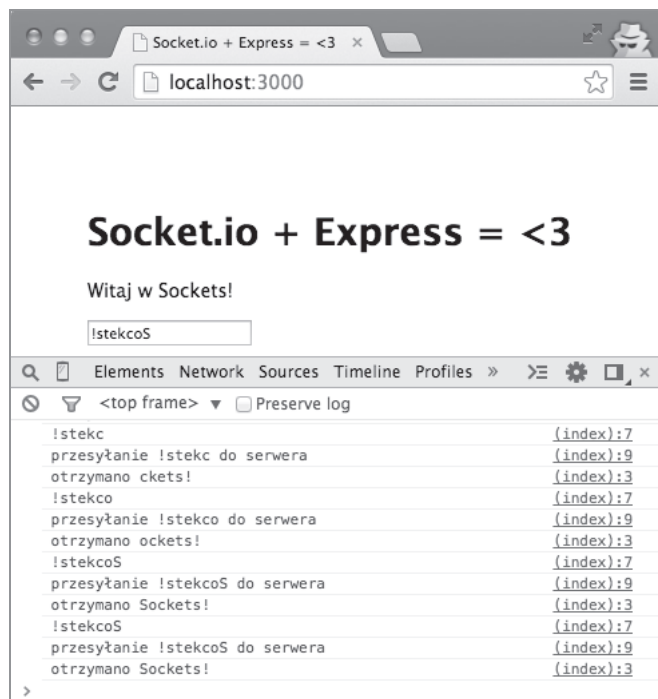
Socket.io + Express = <3 ×

localhost:3000

Socket.io + Express = <3

Witaj w Sockets!

!stekcoS

Elements Network Sources Timeline Profiles »

<top frame> ▼ Preserve log

| | |
|---|---|
| !stekc | (index):7 |
| przesyłanie !stekc do serwera | (index):9 |
| otrzymano ckets! | (index):3 |
| !stekco | (index):7 |
| przesyłanie !stekco do serwera | (index):9 |
| otrzymano ockets! | (index):3 |
| !stekcoS | (index):7 |
| przesyłanie !stekcoS do serwera | (index):9 |
| otrzymano Sockets! | (index):3 |
| !stekcoS | (index):7 |
| przesyłanie !stekcoS do serwera | (index):9 |
| otrzymano Sockets! | (index):3 |

>